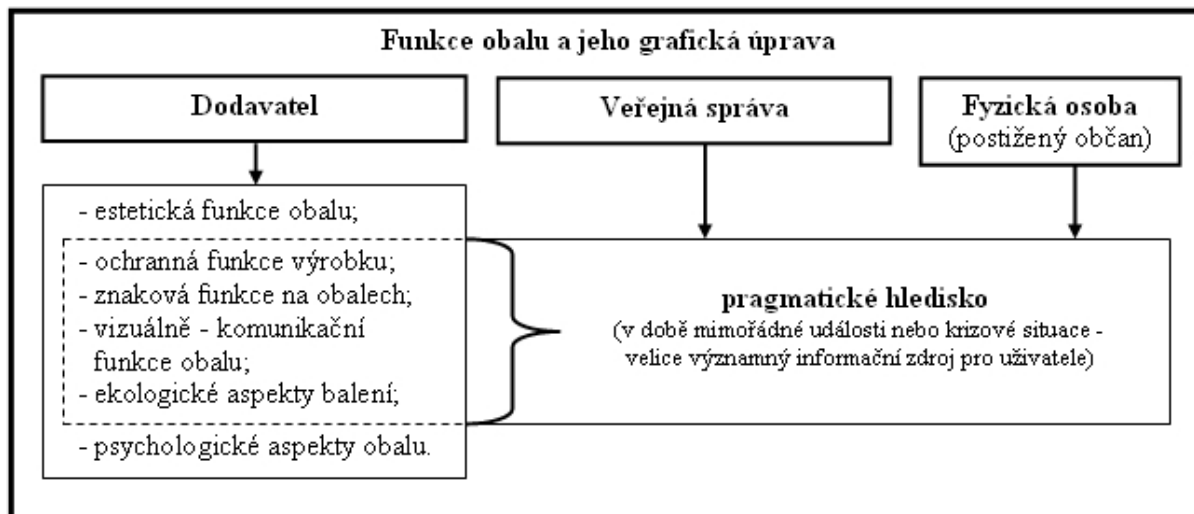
Funkce obalu a jeho grafická úprava

Dodavatel

Veřejná správa

Fyzická osoba
(postižený občan)

- estetická funkce obalu;
- ochranná funkce výrobku;
- znaková funkce na obalech;
- vizuálně - komunikační funkce obalu;
- ekologické aspekty balení;
- psychologické aspekty obalu.

pragmatické hledisko
(v době mimořádné události nebo krizové situace - velice významný informační zdroj pro uživatele)